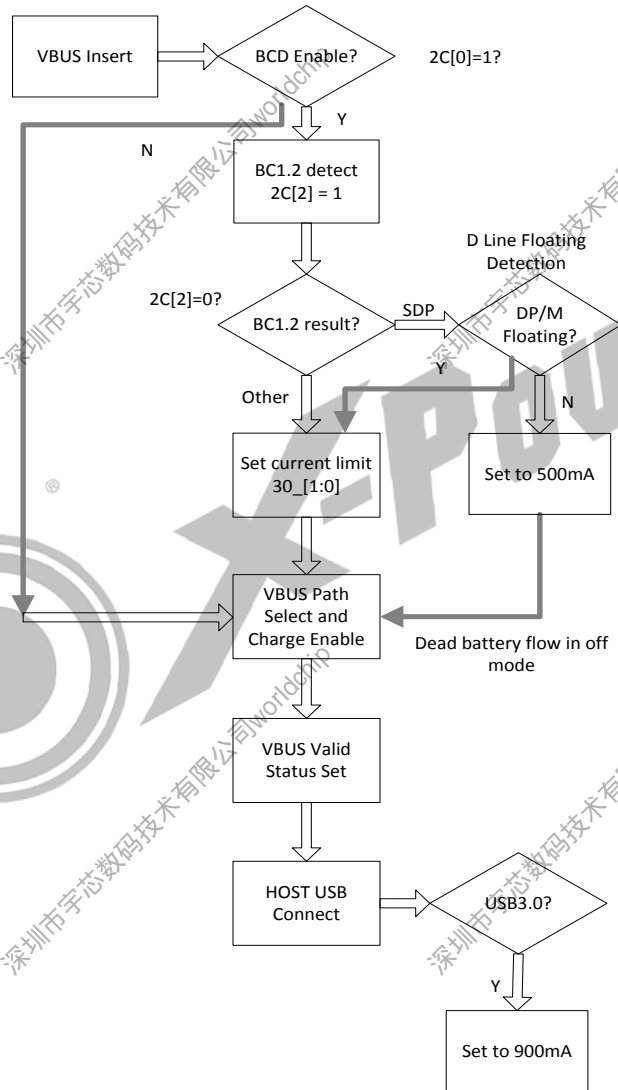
VBUS Insert

BCD Enable?

2C[0]=1?

Y

N

BC1.2 detect
2C[2] = 1

D Line Floating
Detection

2C[2]=0?

BC1.2 result?

SDP

DP/M
Floating?

Y

Other

N

Set current limit
30_[1:0]

Set to 500mA

VBUS Path
Select and
Charge Enable

Dead battery flow in off
mode

VBUS Valid
Status Set

HOST USB
Connect

USB3.0?

Y

Set to 900mA

深圳市宇芯数码技术有限公司worldchip

深圳市宇芯数码技术有限公司worldchip

深圳市宇芯数码技术有

深圳市宇芯数码技术有

X-Pow

®